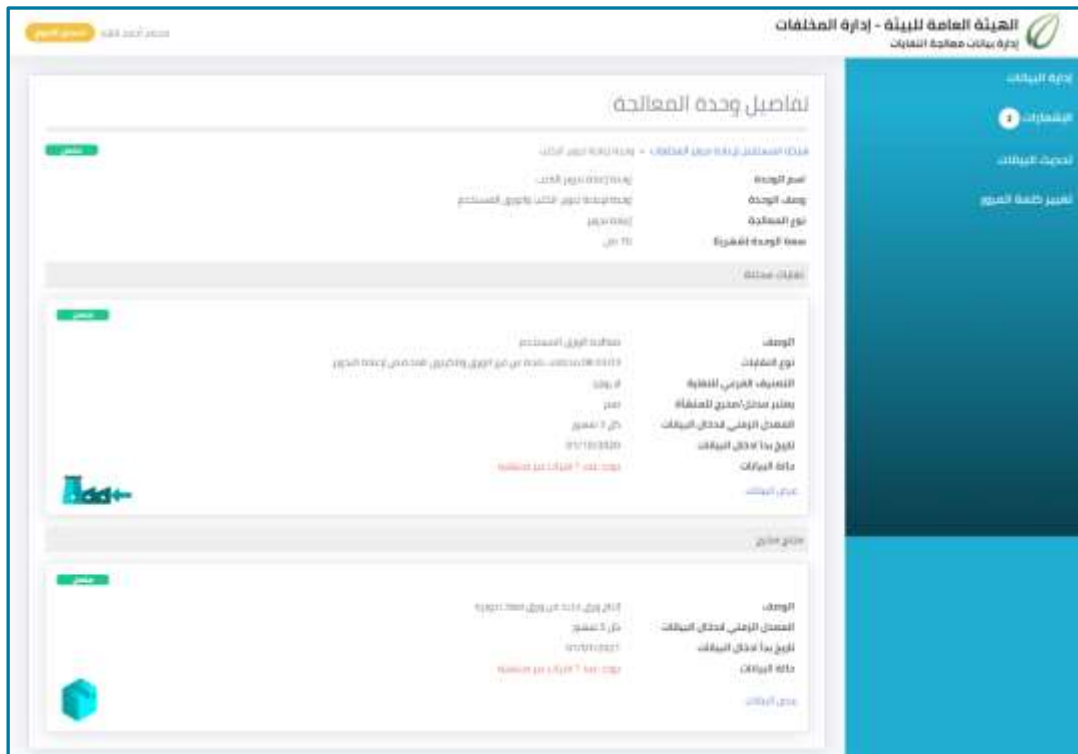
الهيئة العامة للبيئة - إدارة المخلفات
إدارة بيانات معالجة النفايات

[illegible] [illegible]

إدارة البيانات
الإشعارات
تحديث البيانات
تغيير كلمة المرور

تفاصيل وحدة المعالجة

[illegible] › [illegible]

مفعل

اسم الوحدة | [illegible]
وصف الوحدة | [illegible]
نوع المعالجة | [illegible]
سعة الوحدة الشهرية | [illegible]

نفايات محتملة

مفعل

الوصف | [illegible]
نوع النفايات | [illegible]
التصنيف العربي للنفاية | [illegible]
يعتبر مدخل/منتج للمنشأة | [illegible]
المعدل الزمني لادخال البيانات | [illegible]
تاريخ بدء ادخال البيانات | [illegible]
حالة البيانات | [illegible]

عرض البيانات

منتج محتمل

مفعل

الوصف | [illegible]
المعدل الزمني لادخال البيانات | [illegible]
تاريخ بدء ادخال البيانات | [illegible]
حالة البيانات | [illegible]

عرض البيانات